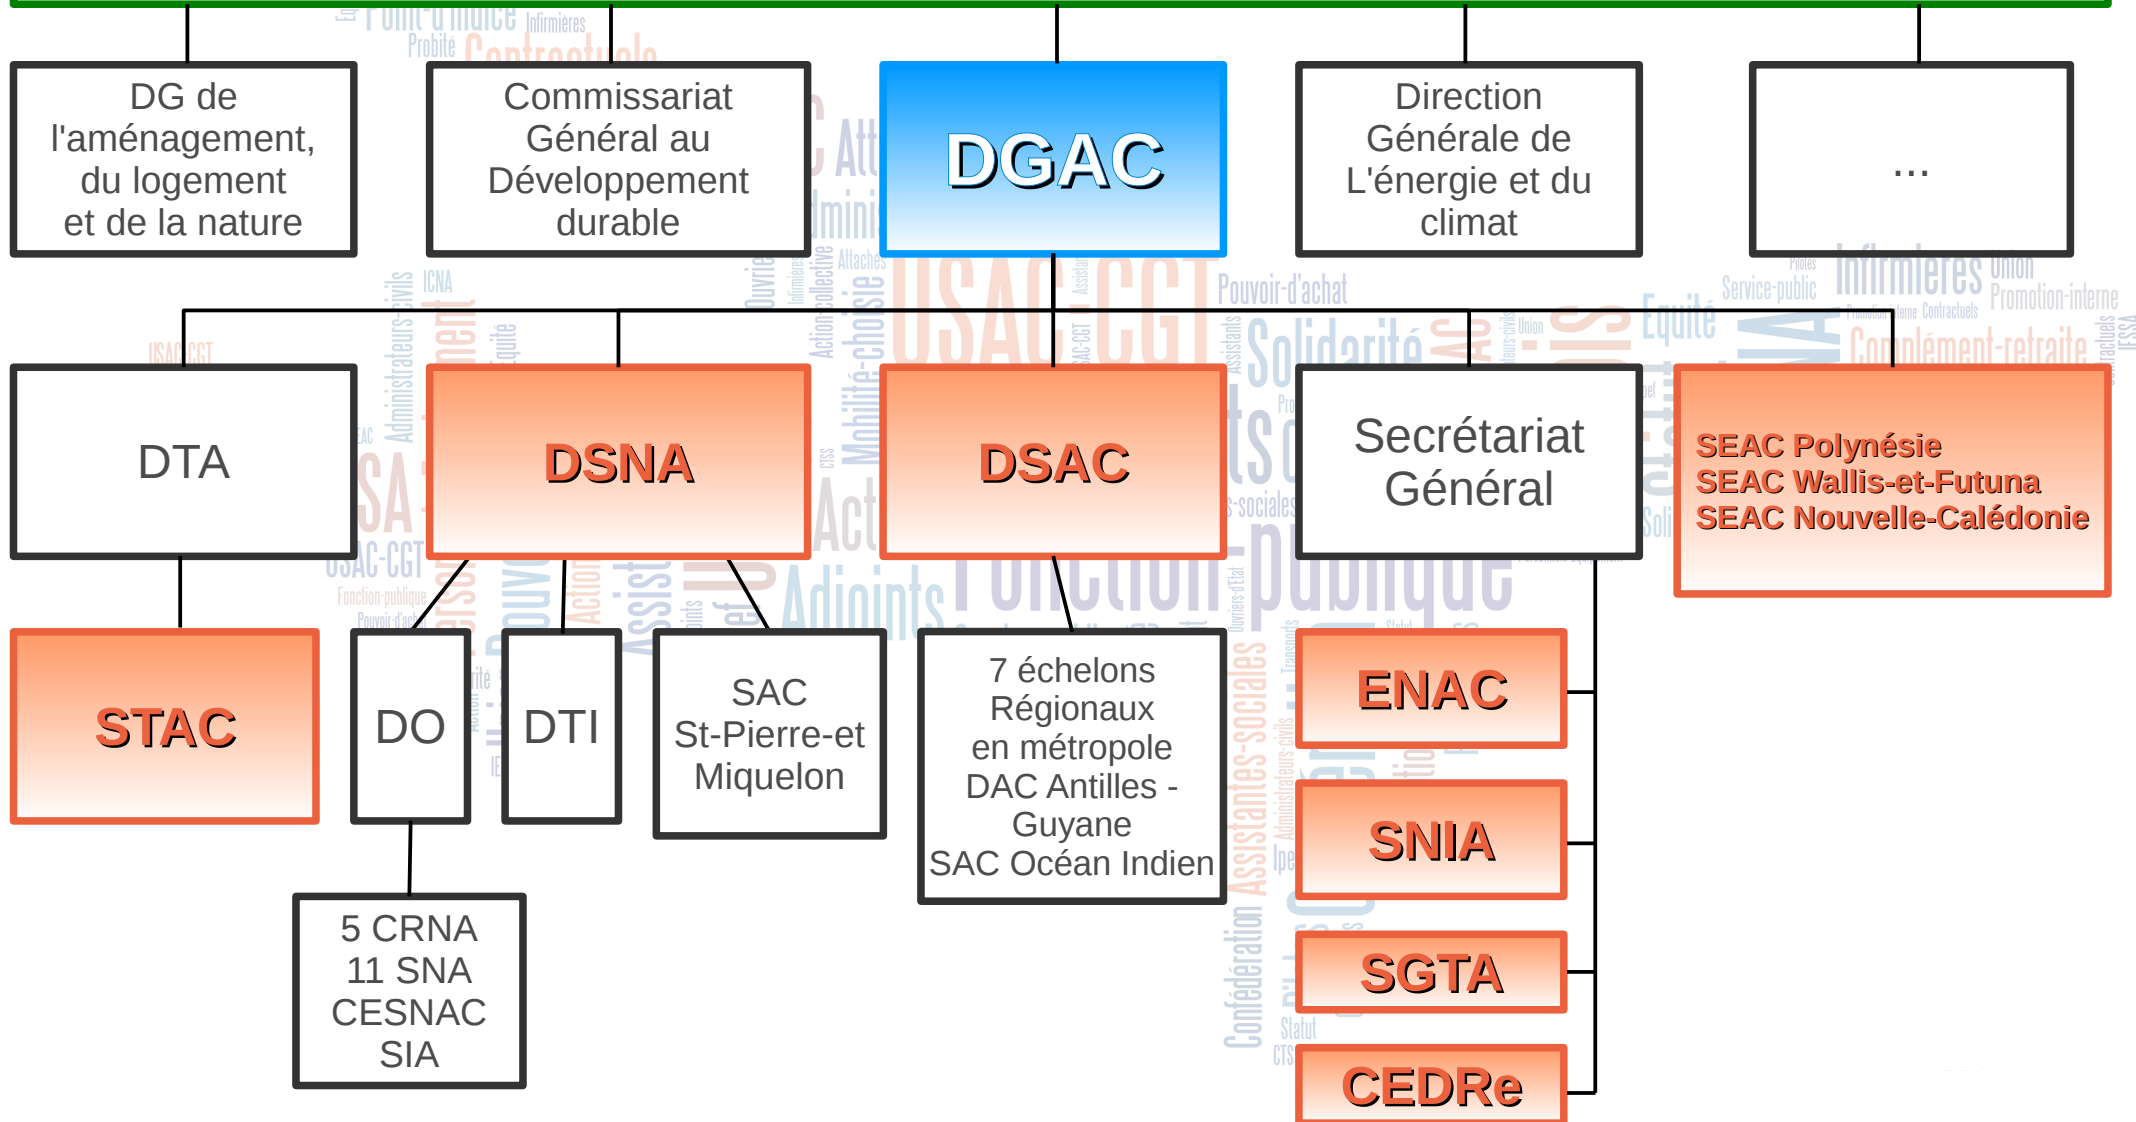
DG de l'aménagement, du logement et de la nature

Commissariat Général au Développement durable

DGAC

Direction Générale de L'énergie et du climat

...

DTA

DSNA

DSAC

Secrétariat Général

SEAC Polynésie
SEAC Wallis-et-Futuna
SEAC Nouvelle-Calédonie

STAC

DO

DTI

SAC St-Pierre-et Miquelon

7 échelons Régionaux en métropole DAC Antilles - Guyane SAC Océan Indien

ENAC

SNIA

SGTA

CEDRe

5 CRNA
11 SNA
CESNAC
SIA